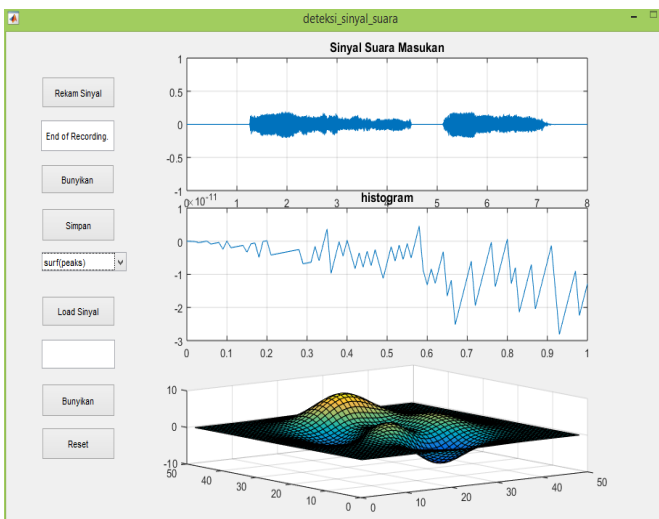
deteksi_sinyal_suara

Rekam Sinyal

End of Recording.

Bunyikan

Simpan

surf(peaks)

Load Sinyal

Bunyikan

Reset

Sinyal Suara Masukan

1
0.5
0
-0.5
-1
0 1 2 3 4 5 6 7 8

$\times 10^{-11}$

histogram

1
0
-1
-2
-3
0 0.1 0.2 0.3 0.4 0.5 0.6 0.7 0.8 0.9 1

10
0
-10
40 30 20 10 0
0 10 20 30 40 50